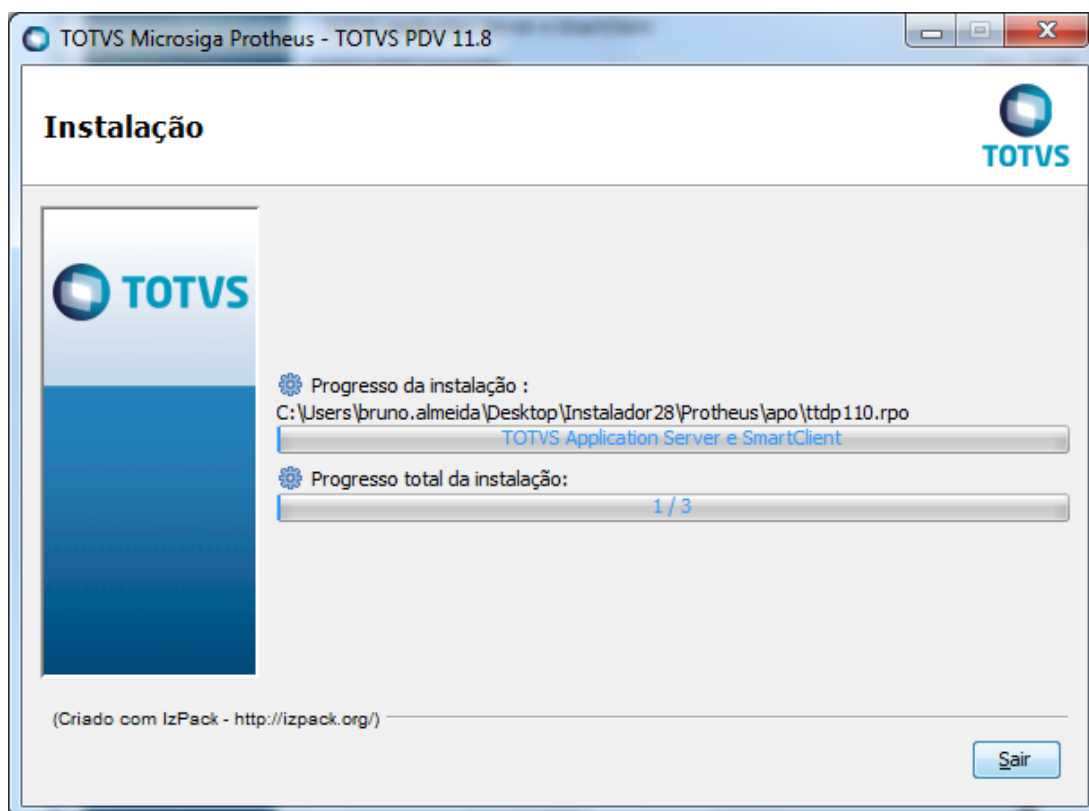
TOTVS Microsiga Protheus - TOTVS PDV 11.8

Instalação

TOTVS

TOTVS

Progresso da instalação :
C:\Users\bruno.almeida\Desktop\Instalador28\Protheus\apo\ttdp110.rpo

TOTVS Application Server e SmartClient

Progresso total da instalação:

1 / 3

(Criado com IzPack - http://izpack.org/)

Sair